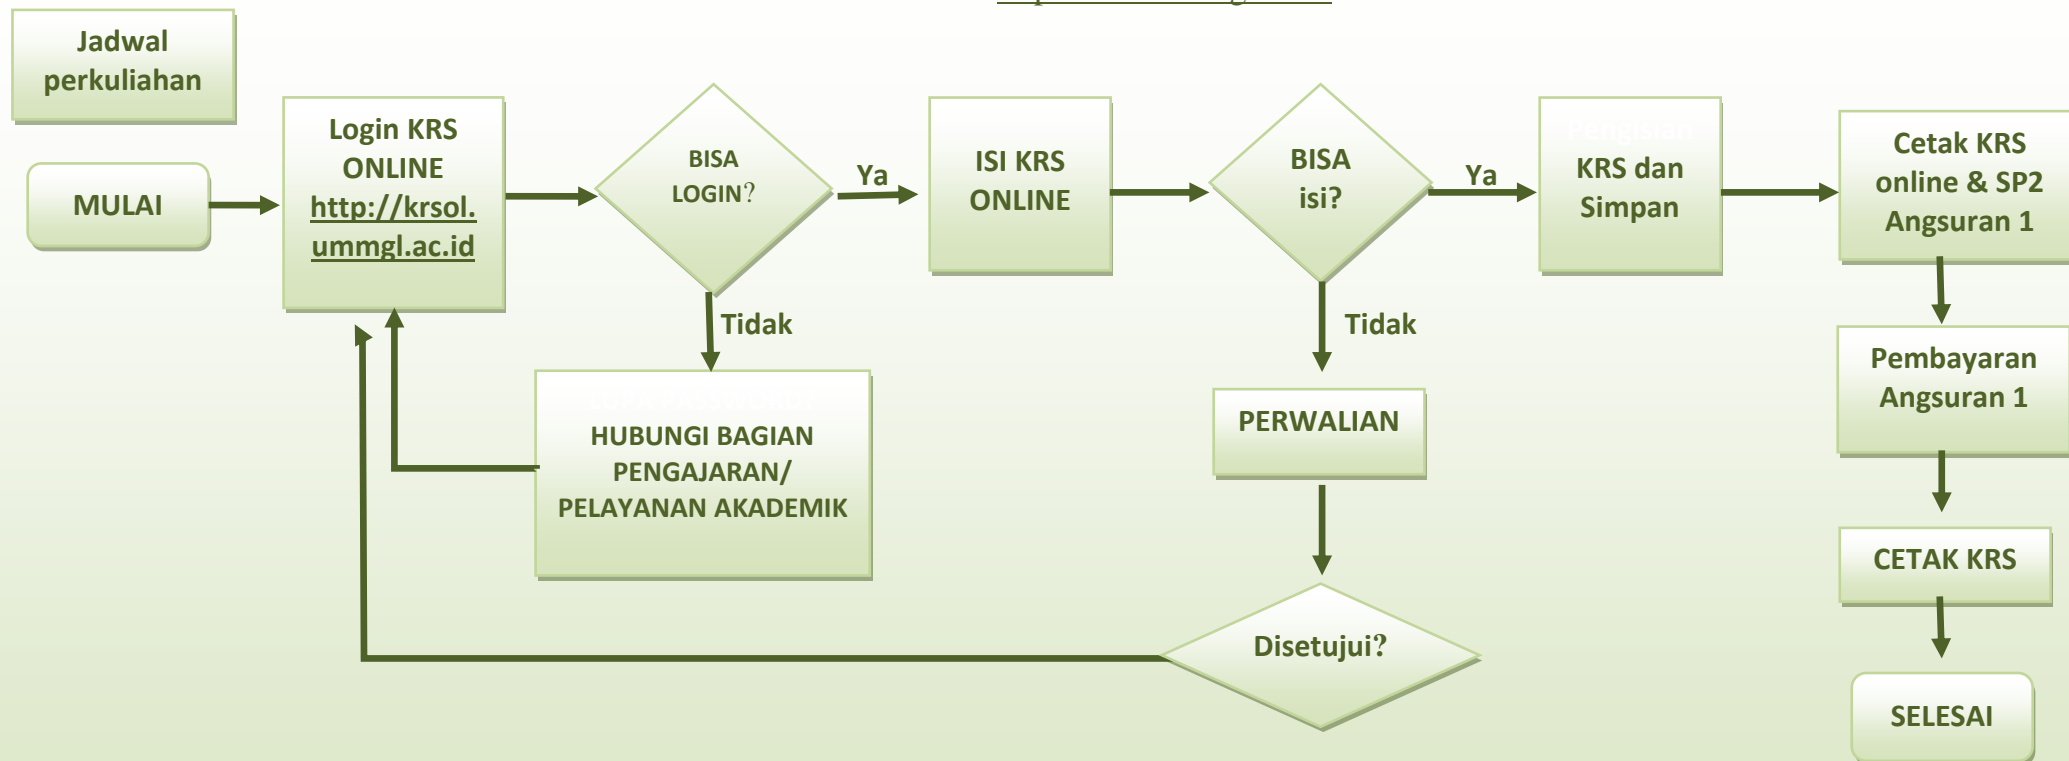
Jadwal perkuliahan

MULAI

Login KRS ONLINE http://krsol.ummgl.ac.id

BISA LOGIN?

Ya

Tidak

ISI KRS ONLINE

BISA isi?

Ya

Tidak

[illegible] KRS dan Simpan

Cetak KRS online & SP2 Angsuran 1

Pembayaran Angsuran 1

CETAK KRS

SELESAI

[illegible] HUBUNGI BAGIAN PENGAJARAN/ PELAYANAN AKADEMIK

PERWALIAN

Disetujui?